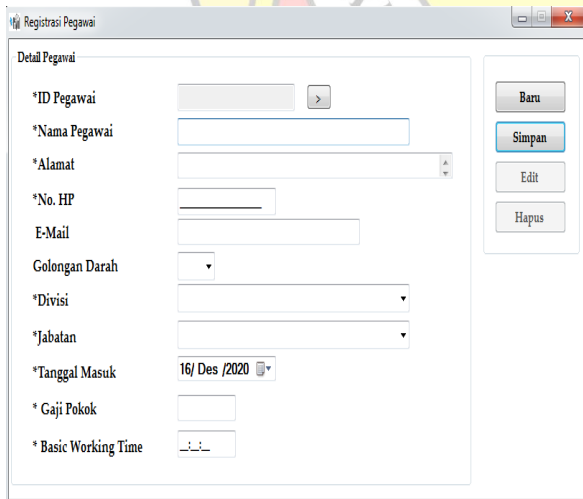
Registrasi Pegawai

Detail Pegawai

*ID Pegawai >

*Nama Pegawai

*Alamat

*No. HP

E-Mail

Golongan Darah

*Divisi

*Jabatan

*Tanggal Masuk 16/ Des /2020

* Gaji Pokok

* Basic Working Time __:__:__

Baru

Simpan

Edit

Hapus